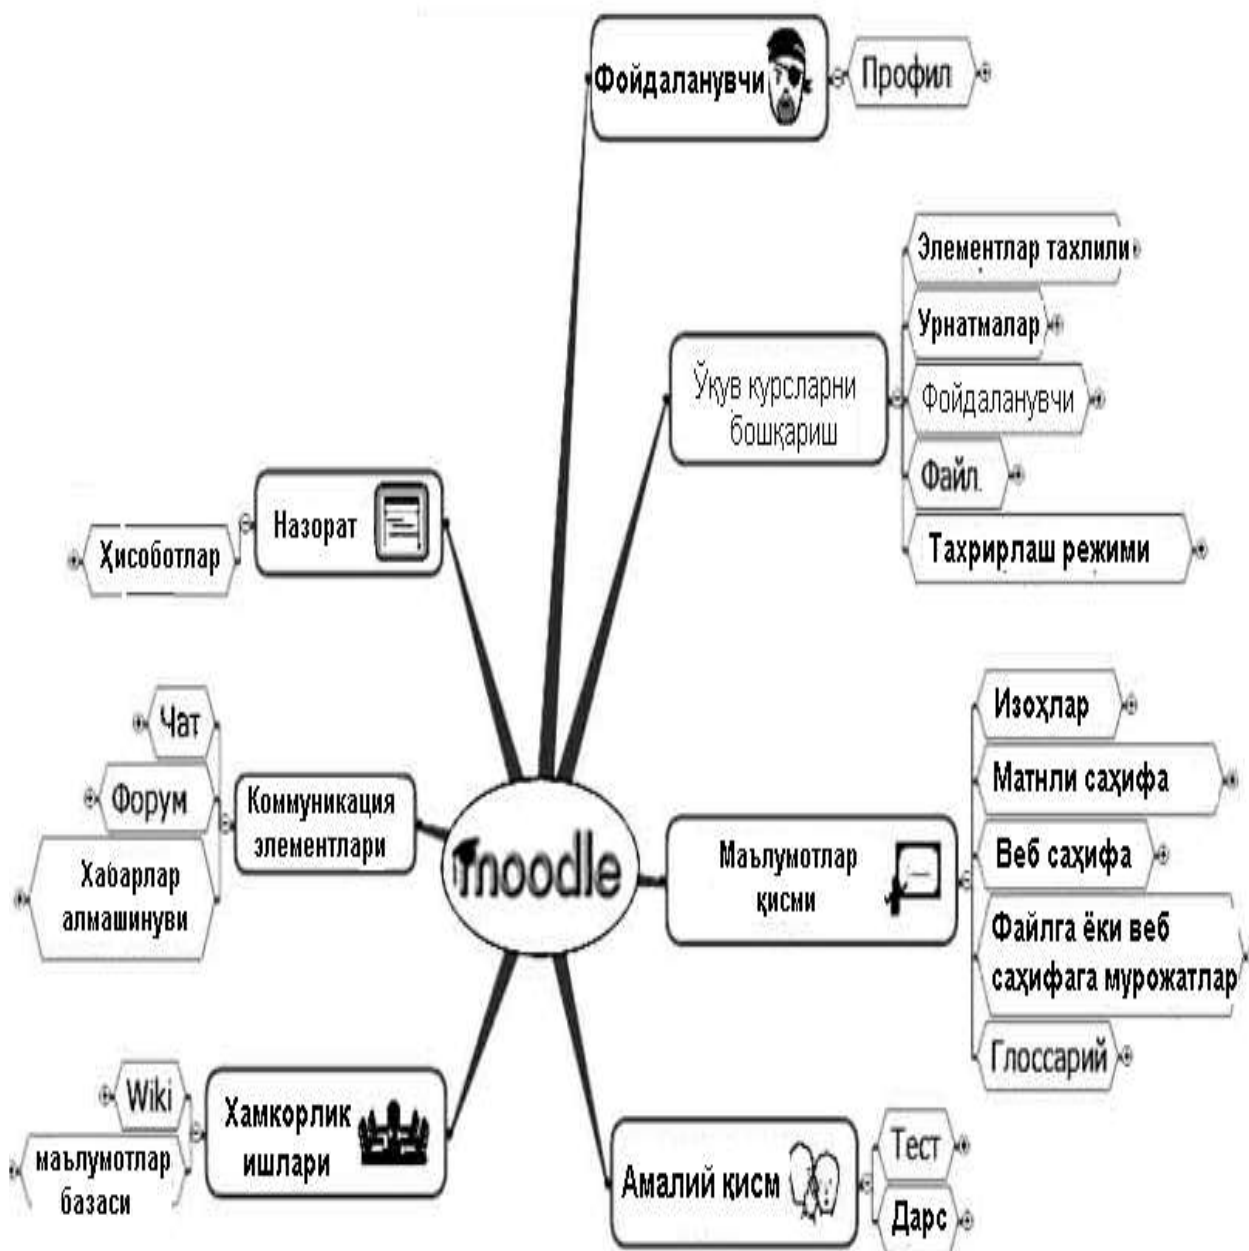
Фойдаланувчи
Профил
Элементлар тахлили
Урнатмалар
Ўқув курсларни бошқариш
Фойдаланувчи
Файл.
Тахрирлаш режими
Назорат
Ҳисоботлар
Изоҳлар
Чат
Матнли саҳифа
Форум
Коммуникация элементлари
Веб саҳифа
moodle
Маълумотлар қисми
Хабарлар алмашинуви
Файлга ёки веб саҳифага мурожатлар
Глоссарий
Wiki
Хамкорлик ишлари
маълумотлар базаси
Тест
Амалий қисм
Дарс